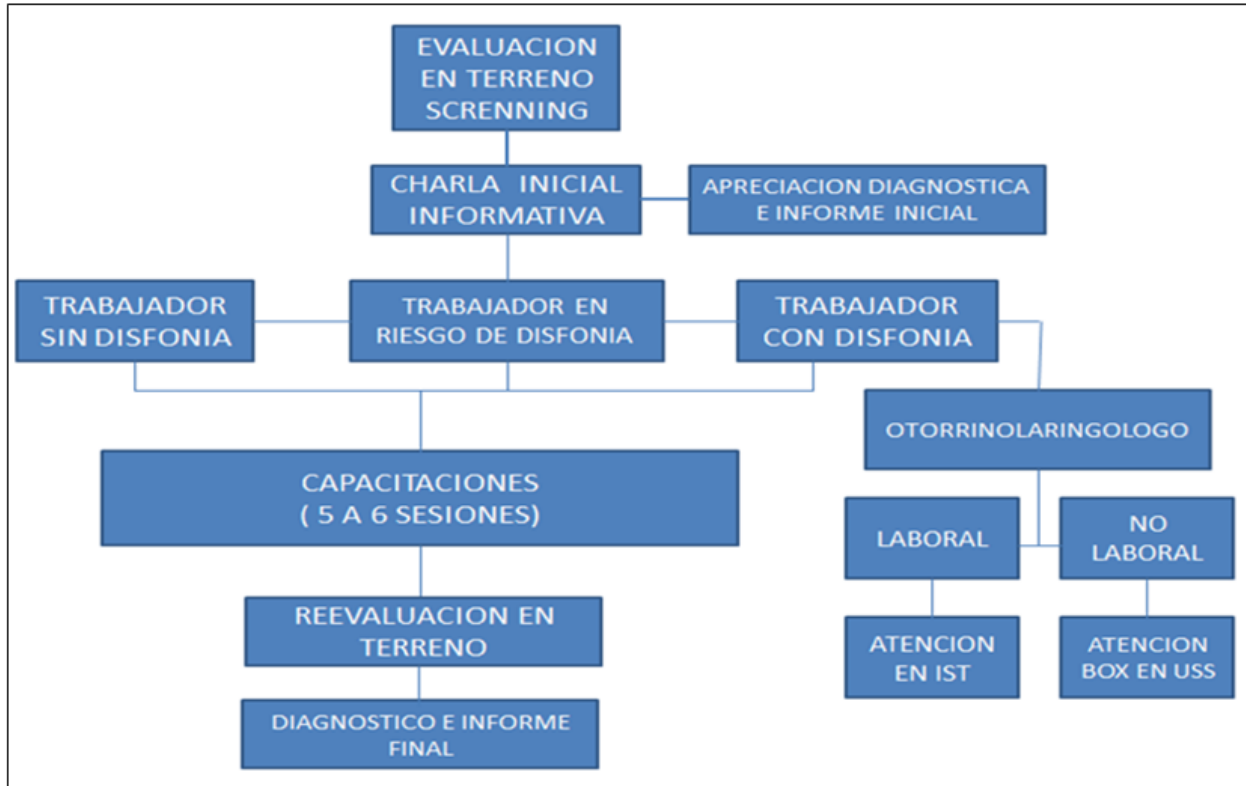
EVALUACION EN TERRENO SCRENNING

CHARLA INICIAL INFORMATIVA

APRECIACION DIAGNOSTICA E INFORME INICIAL

TRABAJADOR SIN DISFONIA

TRABAJADOR EN RIESGO DE DISFONIA

TRABAJADOR CON DISFONIA

OTORRINOLARINGOLOGO

CAPACITACIONES ( 5 A 6 SESIONES)

LABORAL

NO LABORAL

REEVALUACION EN TERRENO

ATENCION EN IST

ATENCION BOX EN USS

DIAGNOSTICO E INFORME FINAL